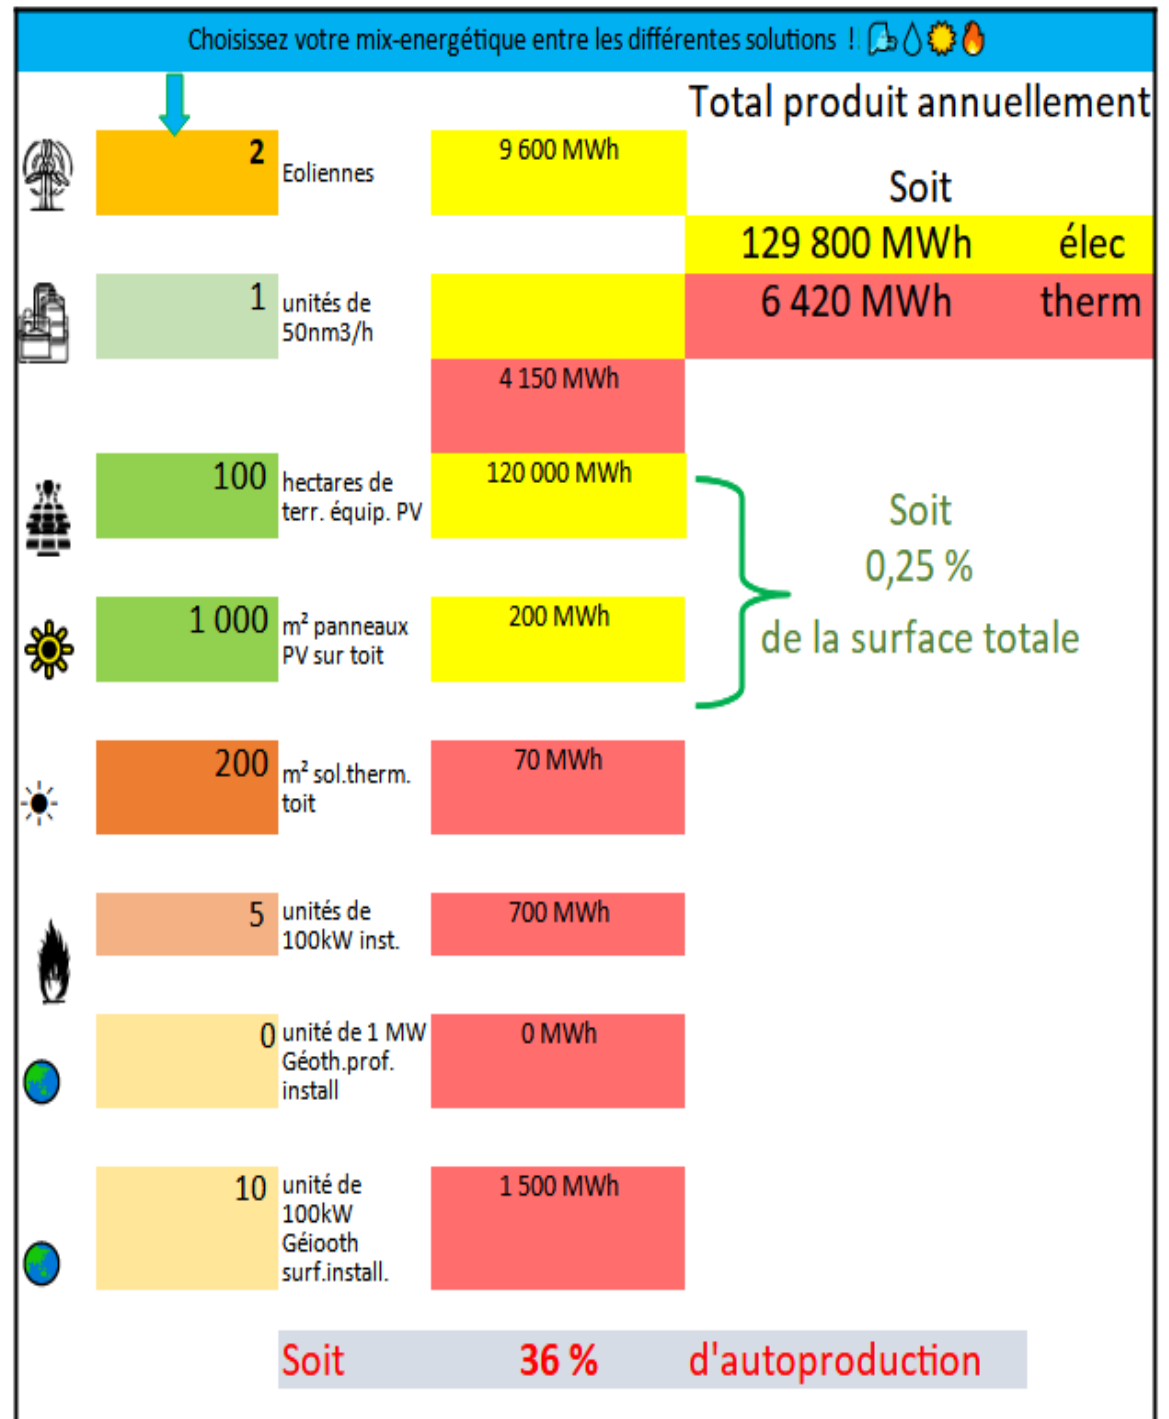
Choisissez votre mix-energétique entre les différentes solutions !

Total produit annuellement

2 Eoliennes 9 600 MWh

Soit

129 800 MWh élec

6 420 MWh therm

1 unités de 50nm3/h

4 150 MWh

100 hectares de terr. équip. PV 120 000 MWh

Soit
0,25 %
de la surface totale

1 000 m² panneaux PV sur toit 200 MWh

200 m² sol.therm. toit 70 MWh

5 unités de 100kW inst. 700 MWh

0 unité de 1 MW Géoth.prof. install 0 MWh

10 unité de 100kW Géiooth surf.install. 1 500 MWh

Soit 36 % d'autoproduction